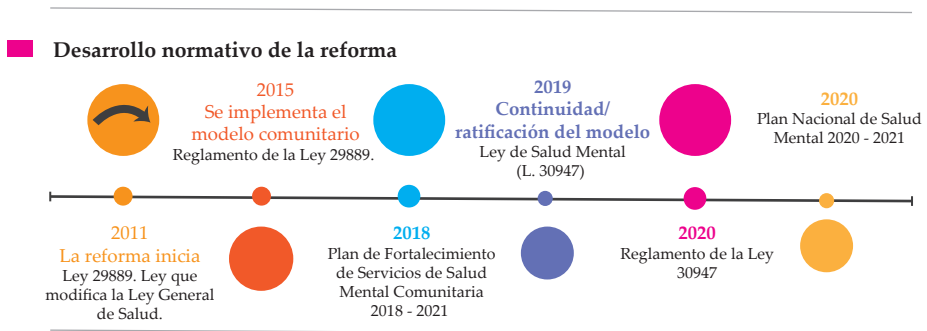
Desarrollo normativo de la reforma

2015
Se implementa el modelo comunitario
Reglamento de la Ley 29889.

2019
Continuidad/ ratificación del modelo
Ley de Salud Mental (L. 30947)

2020
Plan Nacional de Salud Mental 2020 - 2021

2011
La reforma inicia
Ley 29889. Ley que modifica la Ley General de Salud.

2018
Plan de Fortalecimiento de Servicios de Salud Mental Comunitaria 2018 - 2021

2020
Reglamento de la Ley 30947